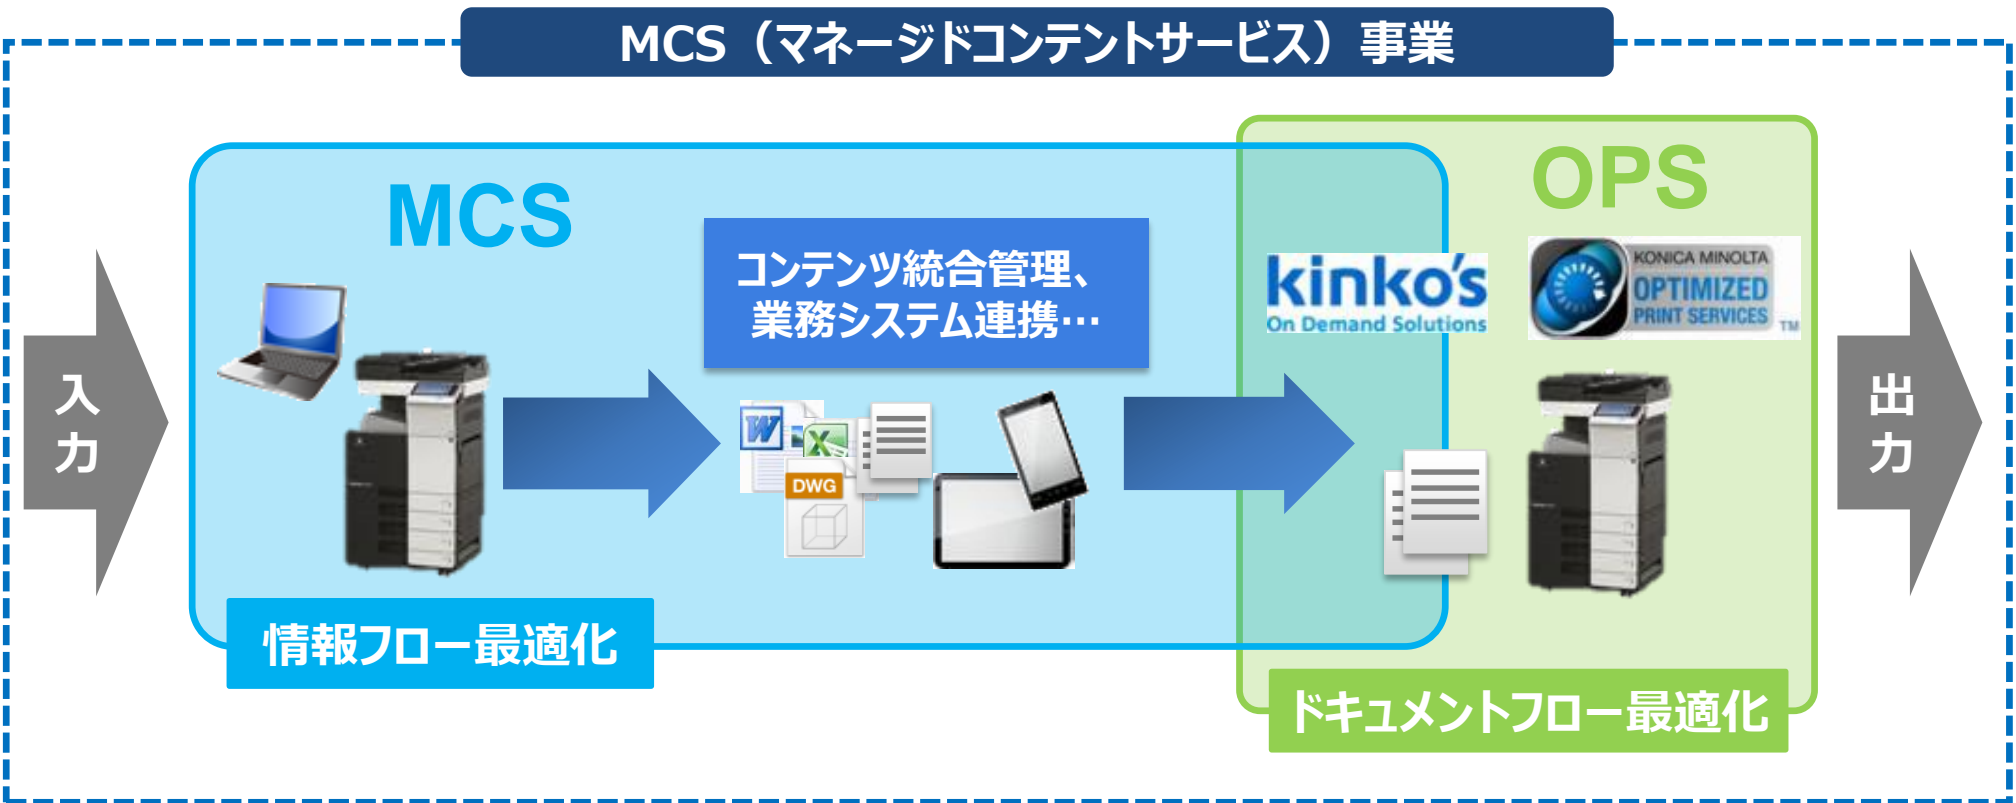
MCS（マネージドコンテントサービス）事業

入力

MCS

コンテンツ統合管理、業務システム連携…

DWG

情報フロー最適化

OPS

kinko's
On Demand Solutions

KONICA MINOLTA
OPTIMIZED
PRINT SERVICES TM

ドキュメントフロー最適化

出力